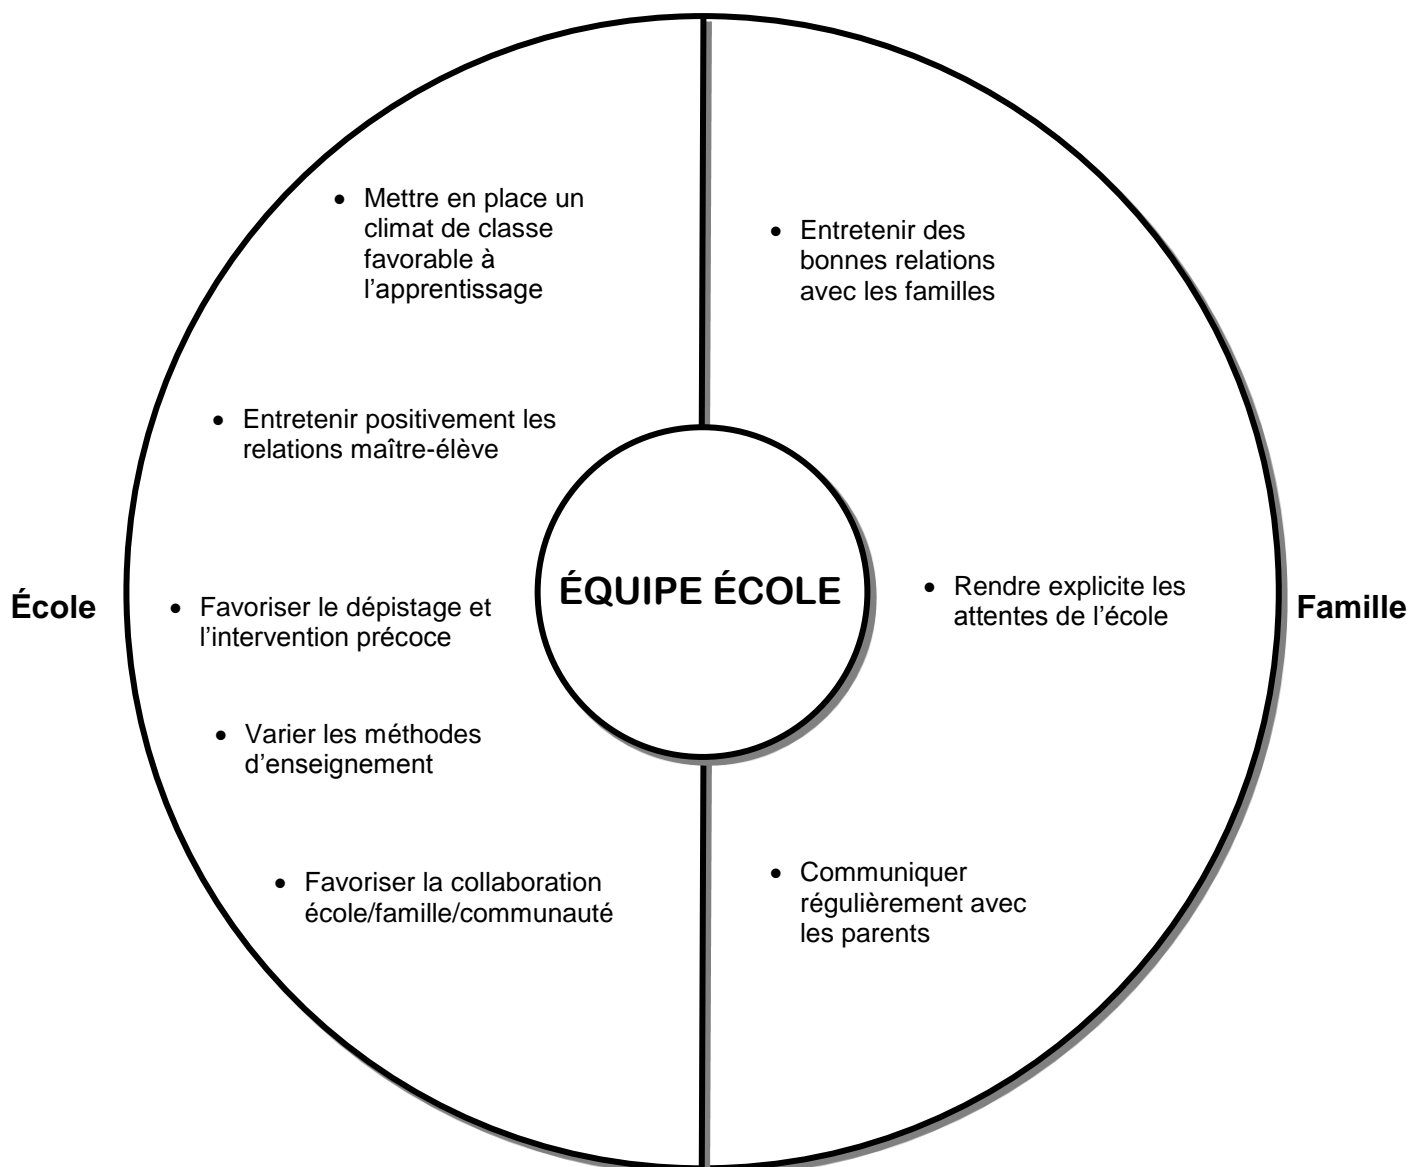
École

- Mettre en place un climat de classe favorable à l'apprentissage
- Entretenir positivement les relations maître-élève
- Favoriser le dépistage et l'intervention précoce
- Varier les méthodes d'enseignement
- Favoriser la collaboration école/famille/communauté

ÉQUIPE ÉCOLE

Famille

- Entretenir des bonnes relations avec les familles
- Rendre explicite les attentes de l'école
- Communiquer régulièrement avec les parents